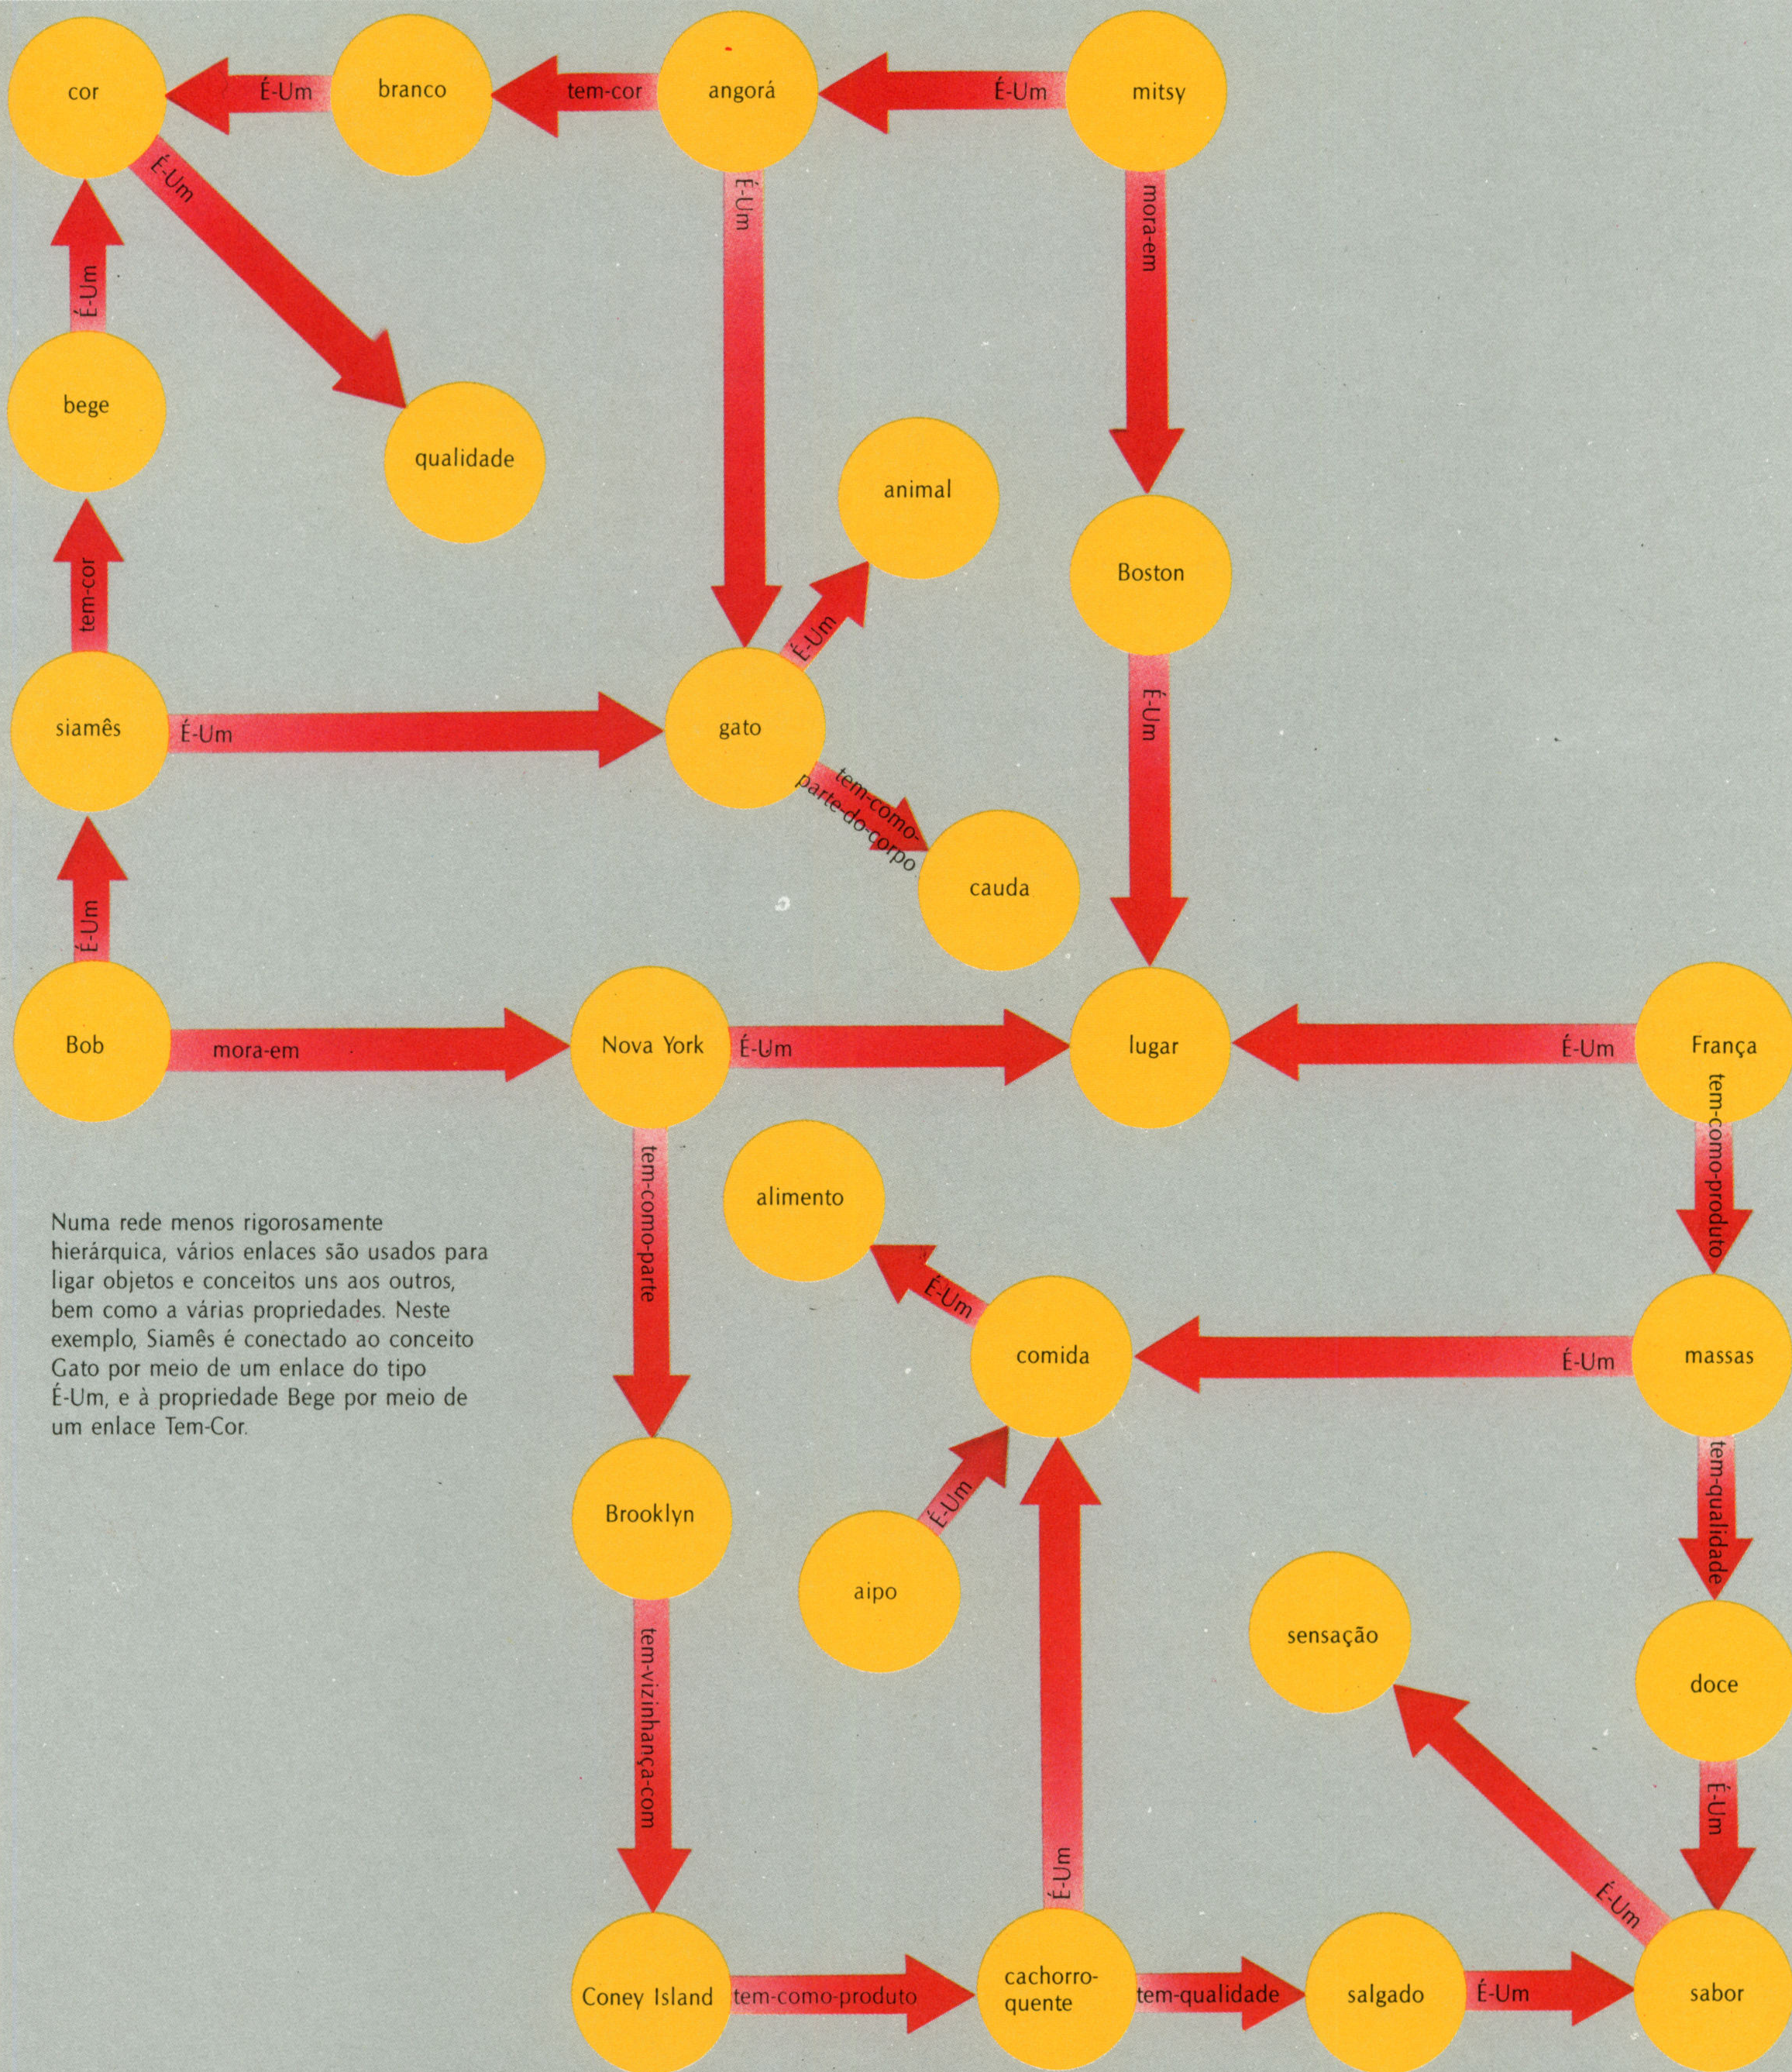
cor
É-Um
branco
tem-cor
angorá
É-Um
mitsy
É-Um
É-Um
É-Um
mora-em
bege
qualidade
animal
Boston
tem-cor
É-Um
siamês
É-Um
gato
tem-como-parte-do-corpo
É-Um
cauda
É-Um
Bob
mora-em
Nova York
É-Um
lugar
É-Um
França
tem-como-parte
alimento
tem-como-produto

Numa rede menos rigorosamente hierárquica, vários enlaces são usados para ligar objetos e conceitos uns aos outros, bem como a várias propriedades. Neste exemplo, Siamês é conectado ao conceito Gato por meio de um enlace do tipo É-Um, e à propriedade Bege por meio de um enlace Tem-Cor.

É-Um
comida
É-Um
massas
É-Um
tem-qualidade
Brooklyn
aipo
sensação
doce
tem-vizinhança-com
É-Um
É-Um
É-Um
Coney Island
tem-como-produto
cachorro-quente
tem-qualidade
salgado
É-Um
sabor